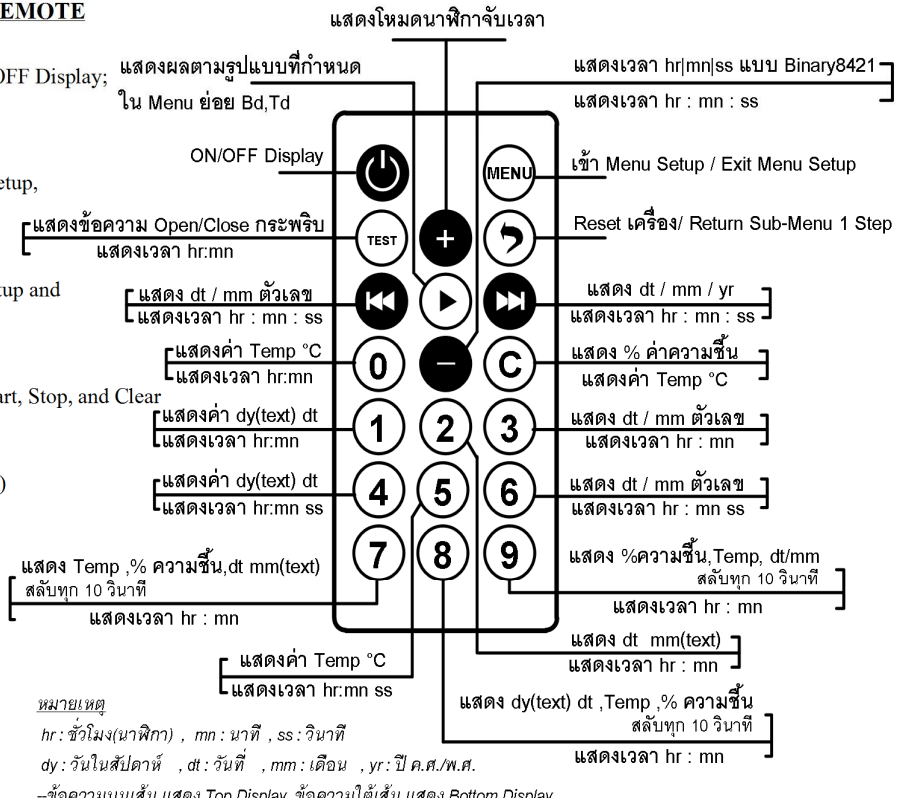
EMOTE

OFF Display;

etup,

tup and

art, Stop, and Clear

)

แสดงโหมดนาฬิกาจับเวลา

แสดงผลตามรูปแบบที่กำหนด
ใน Menu ย่อย Bd,Td

แสดงเวลา hr|mn|ss แบบ Binary8421
แสดงเวลา hr : mn : ss

ON/OFF Display

MENU

เข้า Menu Setup / Exit Menu Setup

แสดงข้อความ Open/Close กระพริบ
แสดงเวลา hr:mn

TEST

+

Reset เครื่อง/ Return Sub-Menu 1 Step

แสดง dt / mm ตัวเลข
แสดงเวลา hr : mn : ss

แสดง dt / mm / yr
แสดงเวลา hr : mn : ss

แสดงค่า Temp °C
แสดงเวลา hr:mn

0

−

C

แสดง % ค่าความชื้น
แสดงค่า Temp °C

แสดงค่า dy(text) dt
แสดงเวลา hr:mn

1

2

3

แสดง dt / mm ตัวเลข
แสดงเวลา hr : mn

แสดงค่า dy(text) dt
แสดงเวลา hr:mn ss

4

5

6

แสดง dt / mm ตัวเลข
แสดงเวลา hr : mn ss

แสดง Temp ,% ความชื้น,dt mm(text)
สลับทุก 10 วินาที
แสดงเวลา hr : mn

7

8

9

แสดง %ความชื้น,Temp, dt/mm
สลับทุก 10 วินาที
แสดงเวลา hr : mn

แสดง dt mm(text)
แสดงเวลา hr : mn

แสดงค่า Temp °C
แสดงเวลา hr:mn ss

แสดง dy(text) dt ,Temp ,% ความชื้น
สลับทุก 10 วินาที
แสดงเวลา hr : mn

หมายเหตุ
hr : ชั่วโมง(นาฬิกา) , mn : นาที , ss : วินาที
dy : วันในสัปดาห์ , dt : วันที่ , mm : เดือน , yr : ปี ค.ศ./พ.ศ.
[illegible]ข้อความบนเส้น แสดง Top Display, ข้อความใต้เส้น แสดง Bottom Display